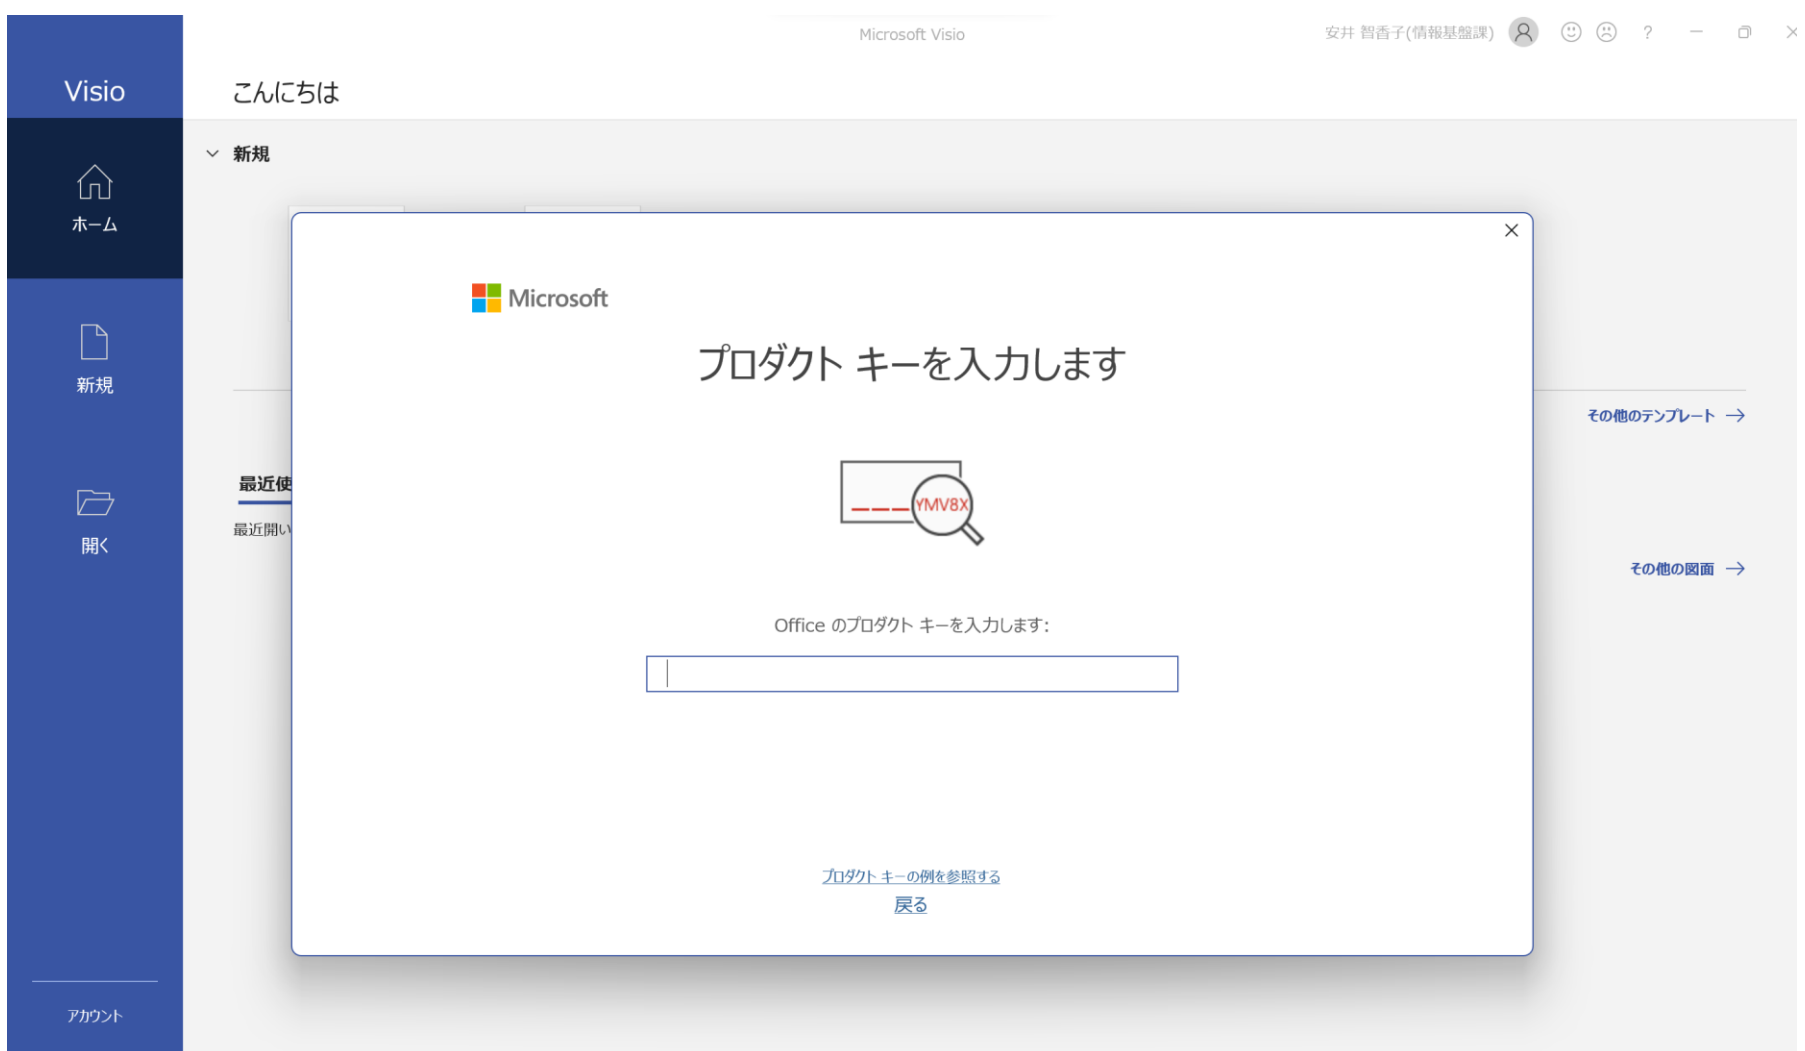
Microsoft Visio

安井 智香子(情報基盤課)

Visio

こんにちは

ホーム

新規

開く

アカウント

新規

最近使

最近開い

その他のテンプレート →

その他の図面 →

Microsoft

プロダクト キーを入力します

YMV8X

Office のプロダクト キーを入力します:

プロダクト キーの例を参照する

戻る